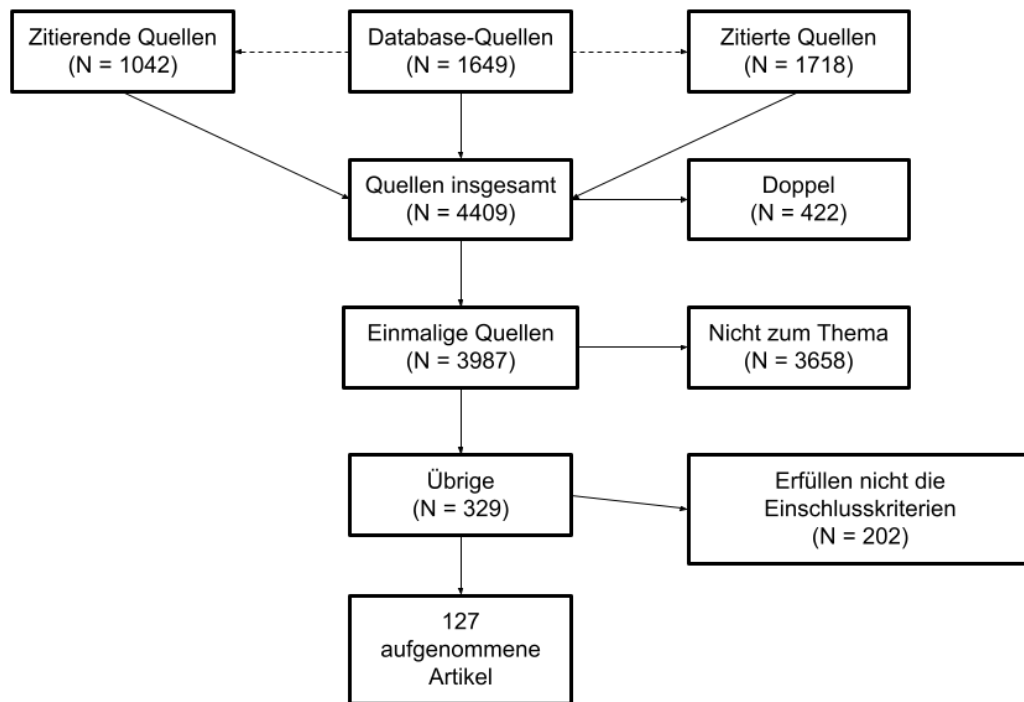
Zitierende Quellen
(N = 1042)

Database-Quellen
(N = 1649)

Zitierte Quellen
(N = 1718)

Quellen insgesamt
(N = 4409)

Doppel
(N = 422)

Einmalige Quellen
(N = 3987)

Nicht zum Thema
(N = 3658)

Übrige
(N = 329)

Erfüllen nicht die Einschlusskriterien
(N = 202)

127
aufgenommene
Artikel